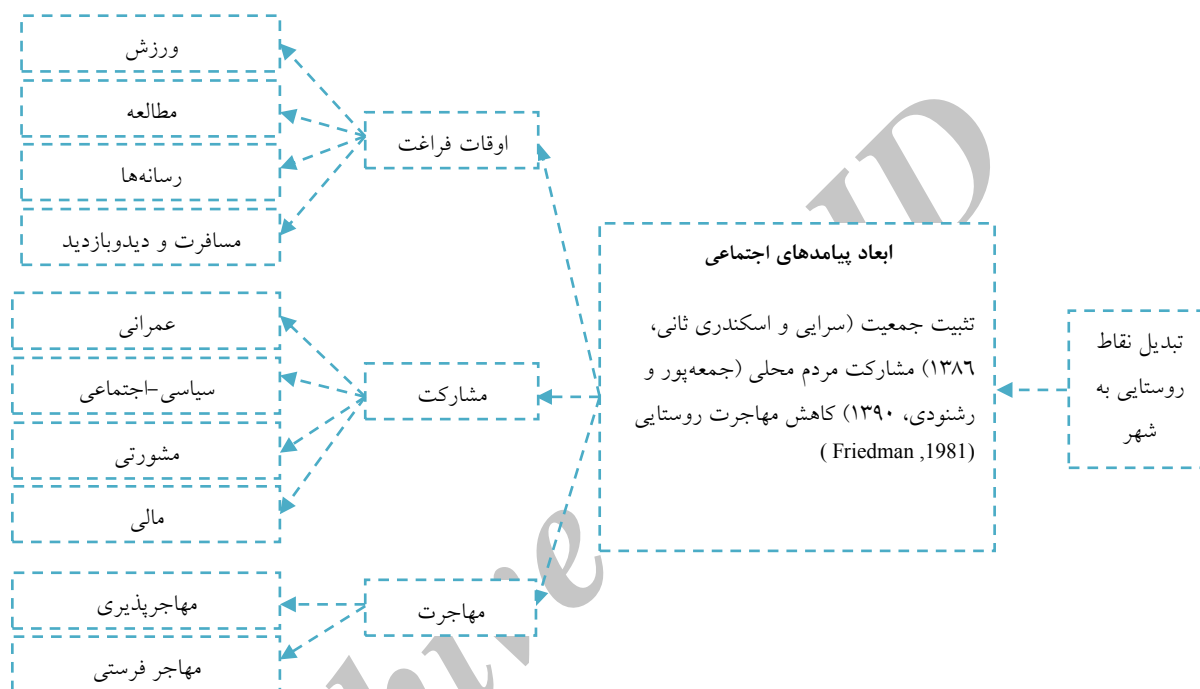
تبدیل نقاط روستایی به شهر

ابعاد پیامدهای اجتماعی

تثبیت جمعیت (سرایی و اسکندری ثانی، ۱۳۸۶) مشارکت مردم محلی (جمعه‌پور و رشنودی، ۱۳۹۰) کاهش مهاجرت روستایی ( Friedman ,1981)

اوقات فراغت

ورزش

مطالعه

رسانه‌ها

مسافرت و دیدوبازدید

مشارکت

عمرانی

سیاسی–اجتماعی

مشورتی

مالی

مهاجرت

مهاجرپذیری

مهاجر فرستی